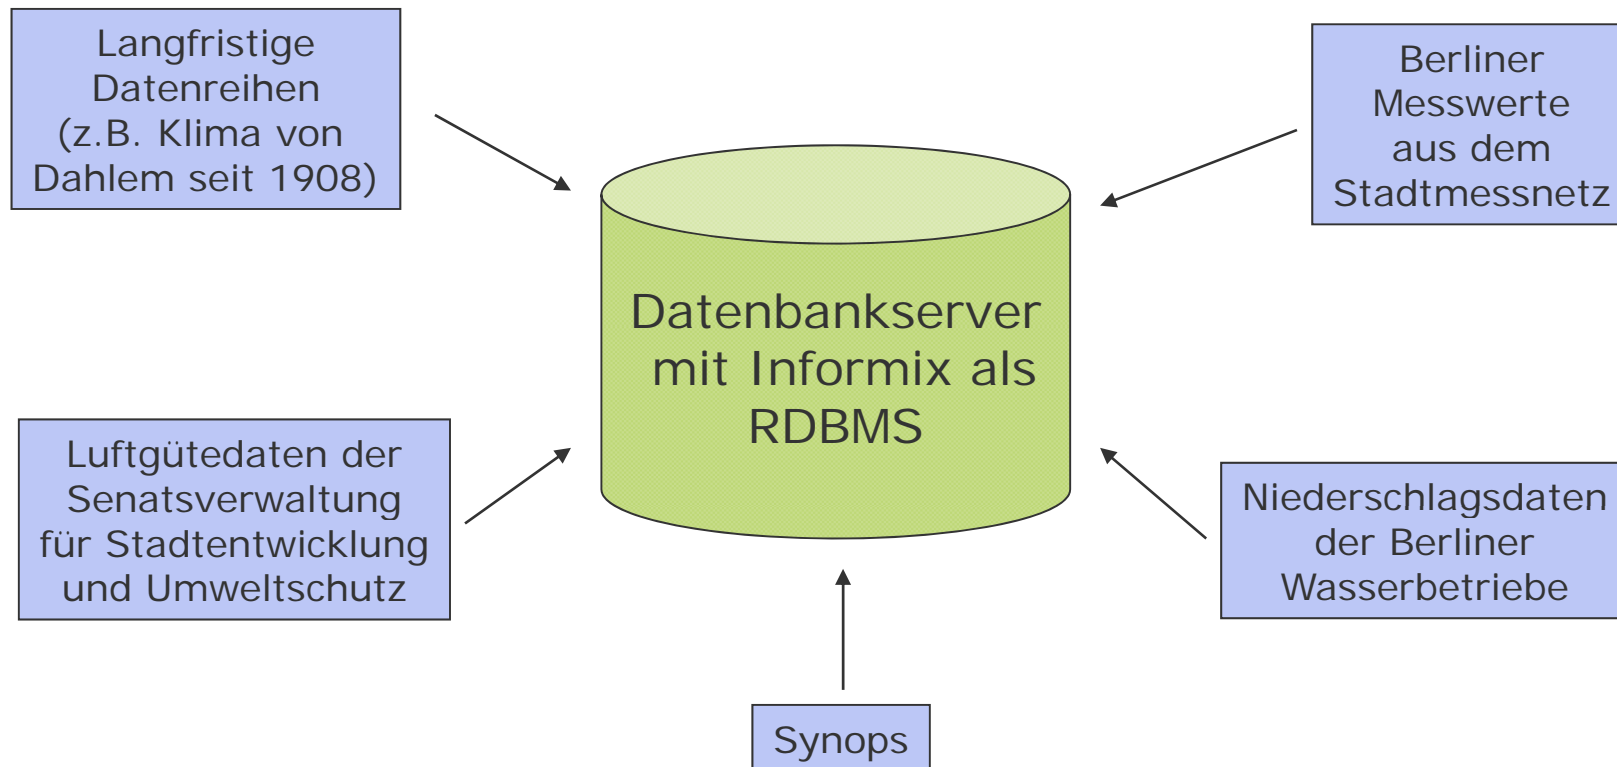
Langfristige Datenreihen (z.B. Klima von Dahlem seit 1908)

Berliner Messwerte aus dem Stadtmessnetz

Datenbankserver mit Informix als RDBMS

Luftgütedaten der Senatsverwaltung für Stadtentwicklung und Umweltschutz

Niederschlagsdaten der Berliner Wasserbetriebe

Synops